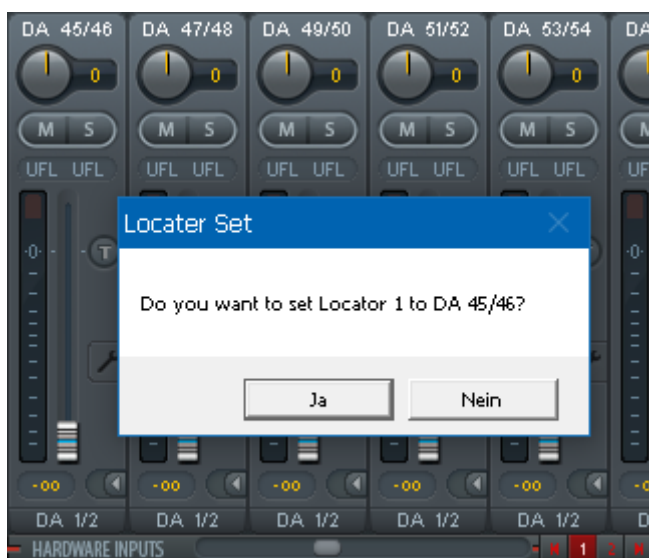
DA 45/46 DA 47/48 DA 49/50 DA 51/52 DA 53/54 DA

0 0 0 0 0

M S M S M S M S M S

UFL UFL UFL UFL UFL UFL UFL UFL UFL UFL UF

Locater Set

Do you want to set Locator 1 to DA 45/46?

Ja Nein

-oo -oo -oo -oo -oo

DA 1/2 DA 1/2 DA 1/2 DA 1/2 DA 1/2 D

HARDWARE INPUTS 1 2